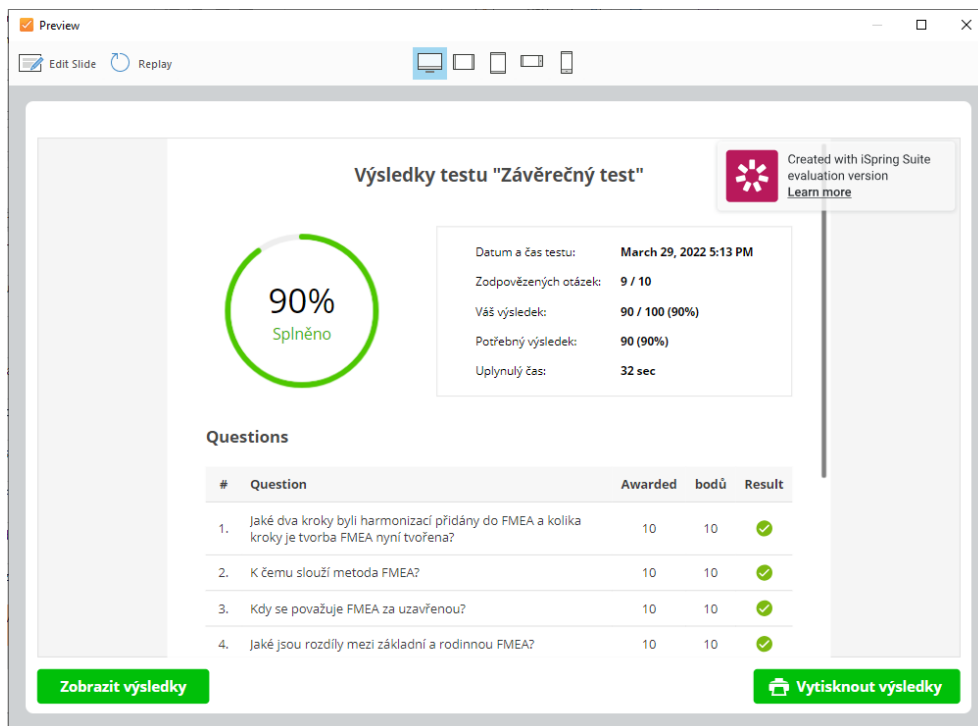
Preview

Edit Slide Replay

Výsledky testu "Závěrečný test"

Created with iSpring Suite evaluation version
Learn more

90%
Splněno

Datum a čas testu: March 29, 2022 5:13 PM
Zodpovězených otázek: 9 / 10
Váš výsledek: 90 / 100 (90%)
Potřebný výsledek: 90 (90%)
Uplynulý čas: 32 sec

Questions

| # | Question | Awarded | bodů | Result |
|---|---|---|---|---|
| 1. | Jaké dva kroky byli harmonizací přidány do FMEA a kolika kroky je tvorba FMEA nyní tvořena? | 10 | 10 | |
| 2. | K čemu slouží metoda FMEA? | 10 | 10 | |
| 3. | Kdy se považuje FMEA za uzavřenou? | 10 | 10 | |
| 4. | Jaké jsou rozdíly mezi základní a rodinnou FMEA? | 10 | 10 | |

Zobrazit výsledky

Vytisknout výsledky